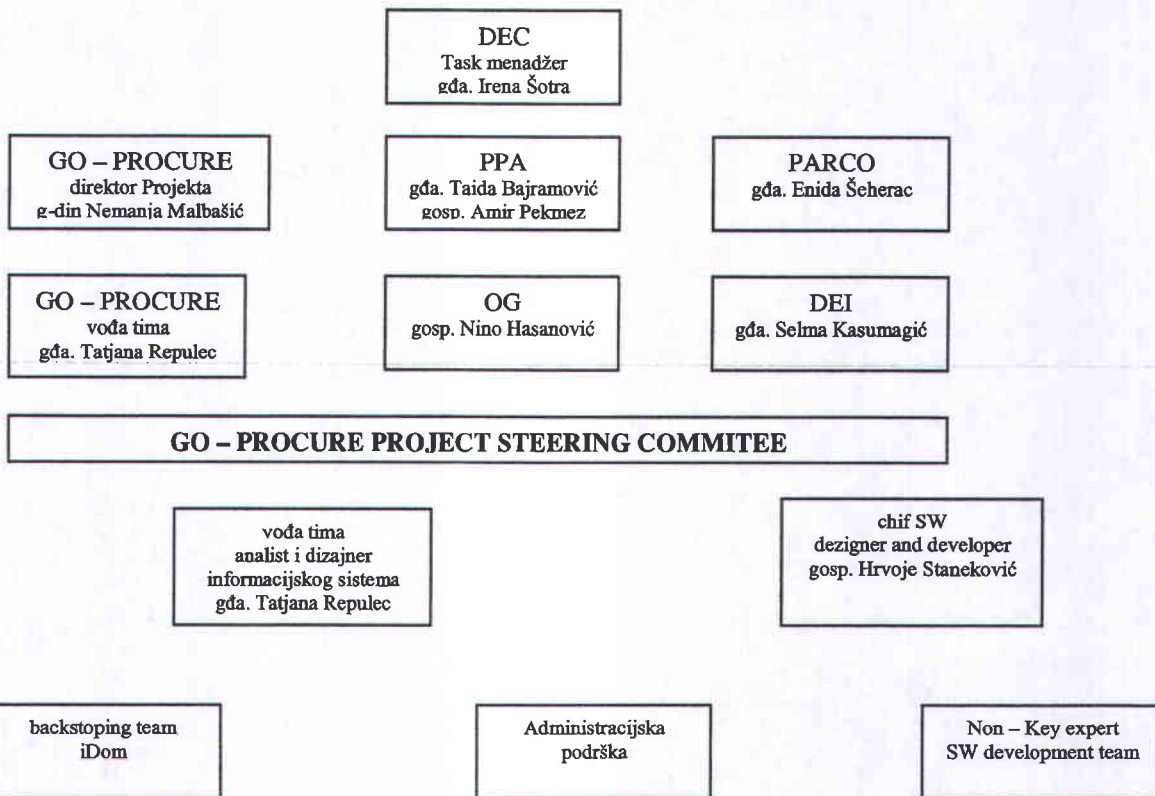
DEC
Task menadžer
gđa. Irena Šotra

GO – PROCURE
direktor Projekta
g-din Nemanja Malbašić

PPA
gđa. Taida Bajramović
gosp. Amir Pekmez

PARCO
gđa. Enida Šeherac

GO – PROCURE
vođa tima
gđa. Tatjana Repulec

OG
gosp. Nino Hasanović

DEI
gđa. Selma Kasumagić

GO – PROCURE PROJECT STEERING COMMITEE

vođa tima
analist i dizajner
informacijskog sistema
gđa. Tatjana Repulec

chif SW
dezigner and developer
gosp. Hrvoje Staneković

backstoping team
iDom

Administracijska
podrška

Non – Key expert
SW development team